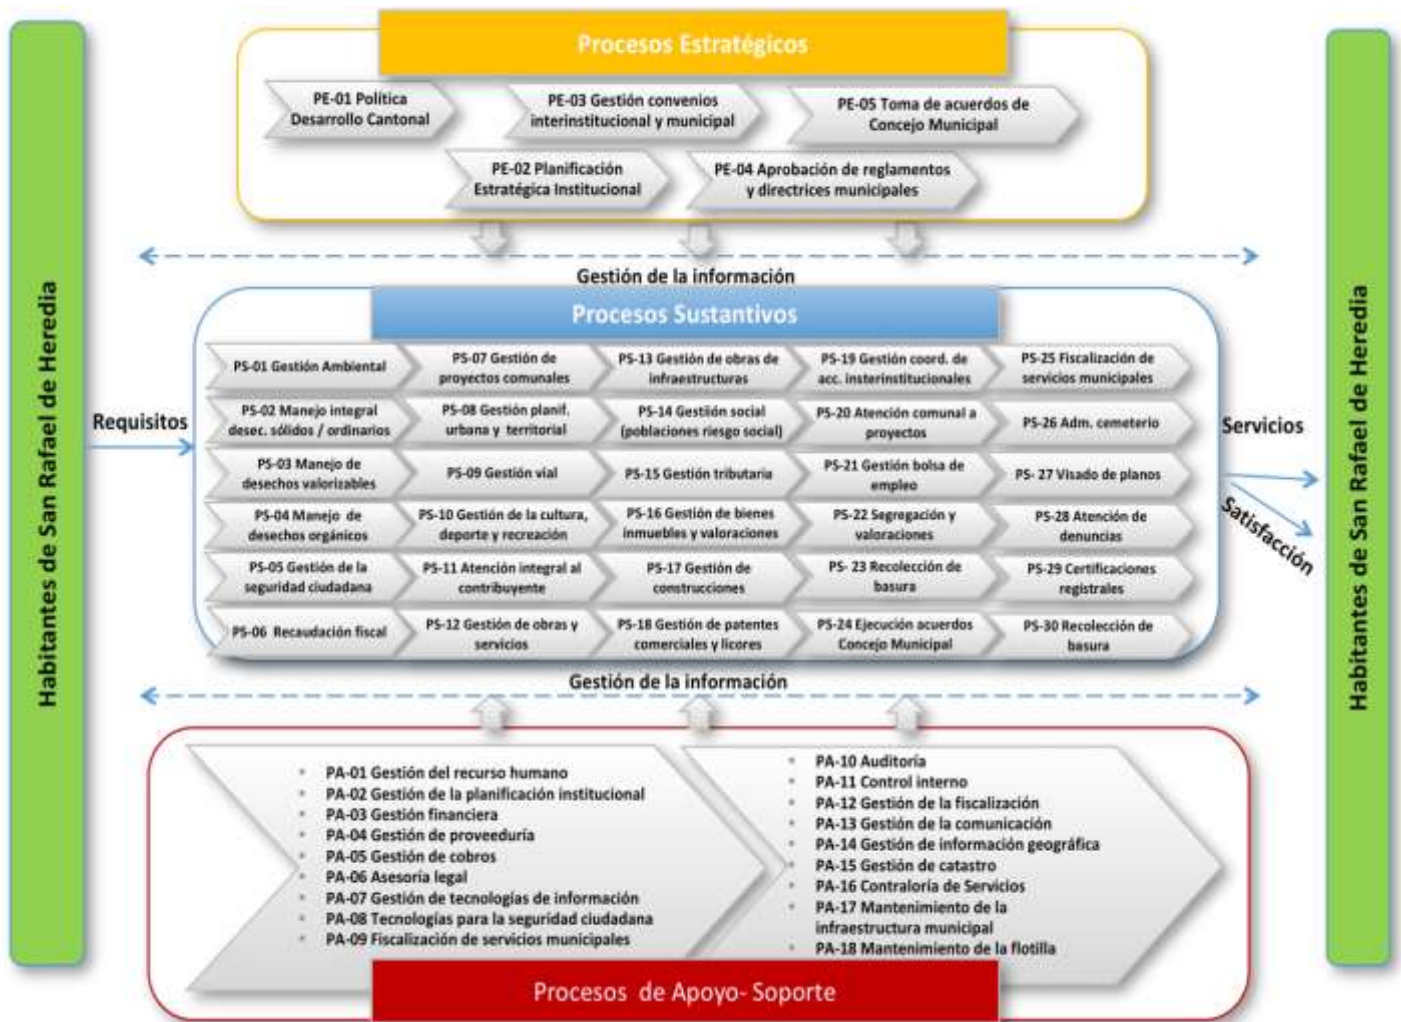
Habitantes de San Rafael de Heredia

Procesos Estratégicos

PE-01 Política Desarrollo Cantonal

PE-03 Gestión convenios interinstitucional y municipal

PE-05 Toma de acuerdos de Concejo Municipal

PE-02 Planificación Estratégica Institucional

PE-04 Aprobación de reglamentos y directrices municipales

Gestión de la información

Procesos Sustantivos

Requisitos

| PS-01 Gestión Ambiental | PS-07 Gestión de proyectos comunales | PS-13 Gestión de obras de infraestructuras | PS-19 Gestión coord. de acc. interinstitucionales | PS-25 Fiscalización de servicios municipales |
|---|---|---|---|---|
| PS-02 Manejo integral desec. sólidos / ordinarios | PS-08 Gestión planif. urbana y territorial | PS-14 Gestión social (poblaciones riesgo social) | PS-20 Atención comunal a proyectos | PS-26 Adm. cementerio |
| PS-03 Manejo de desechos valorizables | PS-09 Gestión vial | PS-15 Gestión tributaria | PS-21 Gestión bolsa de empleo | PS- 27 Visado de planos |
| PS-04 Manejo de desechos orgánicos | PS-10 Gestión de la cultura, deporte y recreación | PS-16 Gestión de bienes inmuebles y valoraciones | PS-22 Segregación y valoraciones | PS-28 Atención de denuncias |
| PS-05 Gestión de la seguridad ciudadana | PS-11 Atención integral al contribuyente | PS-17 Gestión de construcciones | PS- 23 Recolección de basura | PS-29 Certificaciones registrales |
| PS-06 Recaudación fiscal | PS-12 Gestión de obras y servicios | PS-18 Gestión de patentes comerciales y licores | PS-24 Ejecución acuerdos Concejo Municipal | PS-30 Recolección de basura |

Servicios

Satisfacción

Gestión de la información

- PA-01 Gestión del recurso humano
- PA-02 Gestión de la planificación institucional
- PA-03 Gestión financiera
- PA-04 Gestión de proveeduría
- PA-05 Gestión de cobros
- PA-06 Asesoría legal
- PA-07 Gestión de tecnologías de información
- PA-08 Tecnologías para la seguridad ciudadana
- PA-09 Fiscalización de servicios municipales

- PA-10 Auditoría
- PA-11 Control interno
- PA-12 Gestión de la fiscalización
- PA-13 Gestión de la comunicación
- PA-14 Gestión de información geográfica
- PA-15 Gestión de catastro
- PA-16 Contraloría de Servicios
- PA-17 Mantenimiento de la infraestructura municipal
- PA-18 Mantenimiento de la flotilla

Procesos de Apoyo- Soporte

Habitantes de San Rafael de Heredia